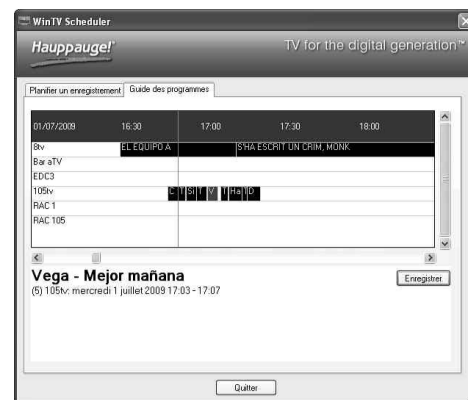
WinTV Scheduler

Hauppauge!

TV for the digital generation™

Planifier un enregistrement | Guide des programmes

| 01/07/2009 | 16:30 | 17:00 | 17:30 | 18:00 |
|---|---|---|---|---|
| 8tv | EL EQUIPO A | | S'HA ESCRIT UN CRIM, MONK | |
| Bar aTV | | | | |
| EDC3 | | | | |
| 105tv | | C T S T V T Ha D | | |
| RAC 1 | | | | |
| RAC 105 | | | | |

Vega - Mejor mañana
(5) 105tv: mercredi 1 juillet 2009 17:03 - 17:07

Enregistrer

Quitter